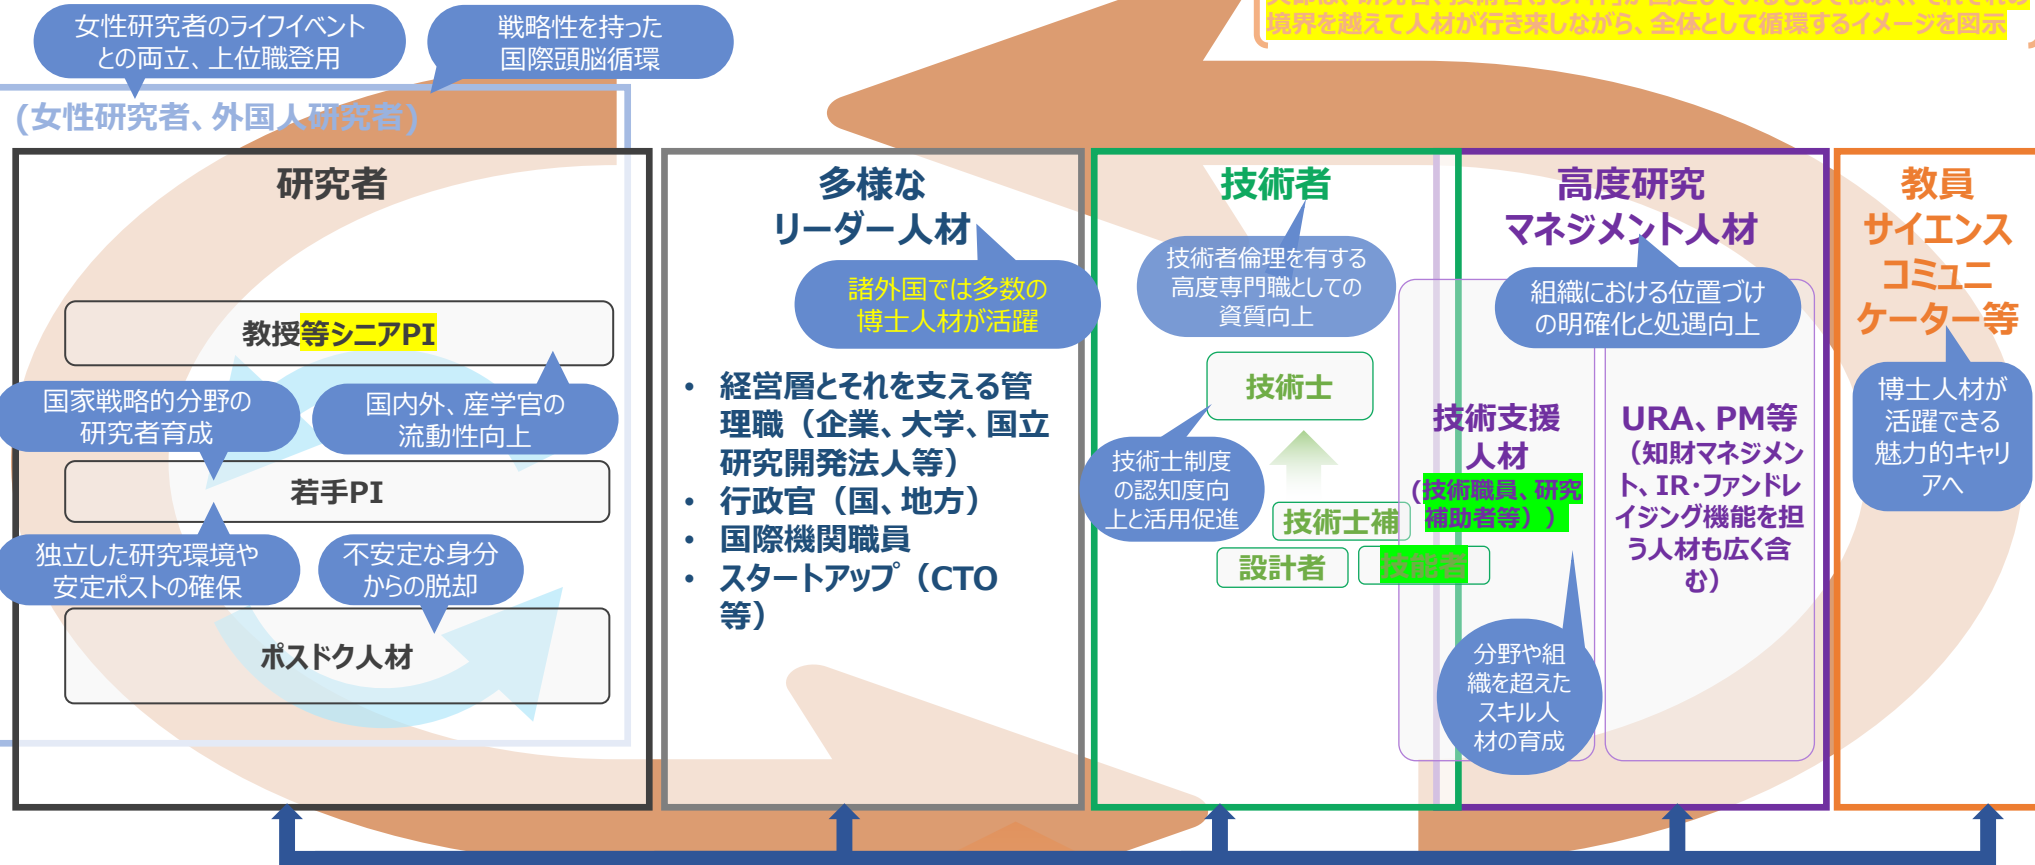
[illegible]
境界を越えて人材が行き来しながら、全体として循環するイメージを図示

女性研究者のライフイベントとの両立、上位職登用

戦略性を持った国際頭脳循環

(女性研究者、外国人研究者)

研究者

教授等シニアPI

国家戦略的分野の研究者育成

国内外、産学官の流動性向上

若手PI

独立した研究環境や安定ポストの確保

不安定な身分からの脱却

ポスドク人材

多様なリーダー人材

諸外国では多数の博士人材が活躍

• 経営層とそれを支える管理職（企業、大学、国立研究開発法人等）
• 行政官（国、地方）
• 国際機関職員
• スタートアップ（CTO等）

技術者

技術者倫理を有する高度専門職としての資質向上

技術士

技術士制度の認知度向上と活用促進

技術士補

設計者

技能者

技術支援人材
（技術職員、研究補助者等））

分野や組織を超えたスキル人材の育成

高度研究マネジメント人材

組織における位置づけの明確化と処遇向上

URA、PM等
（知財マネジメント、IR・ファンドレイジング機能を担う人材も広く含む）

教員
サイエンスコミュニケーター等

博士人材が活躍できる魅力的キャリアへ